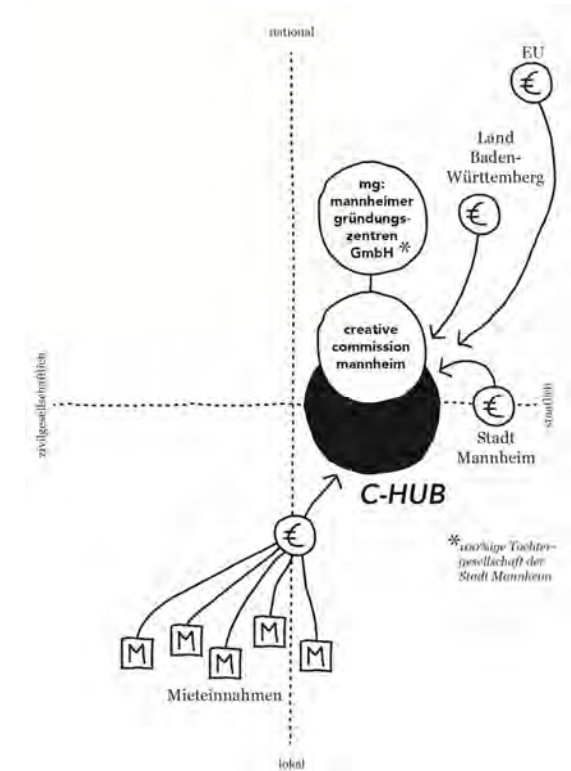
national

EU

€

Land Baden-Württemberg

€

mg: mannheimer gründungszentren GmbH *

creative commission mannheim

zivilgesellschaftlich

staatlich

€

Stadt Mannheim

C-HUB

€

*100%ige Tochtergesellschaft der Stadt Mannheim

M
M
M
M
M

Mieteinnahmen

lokal